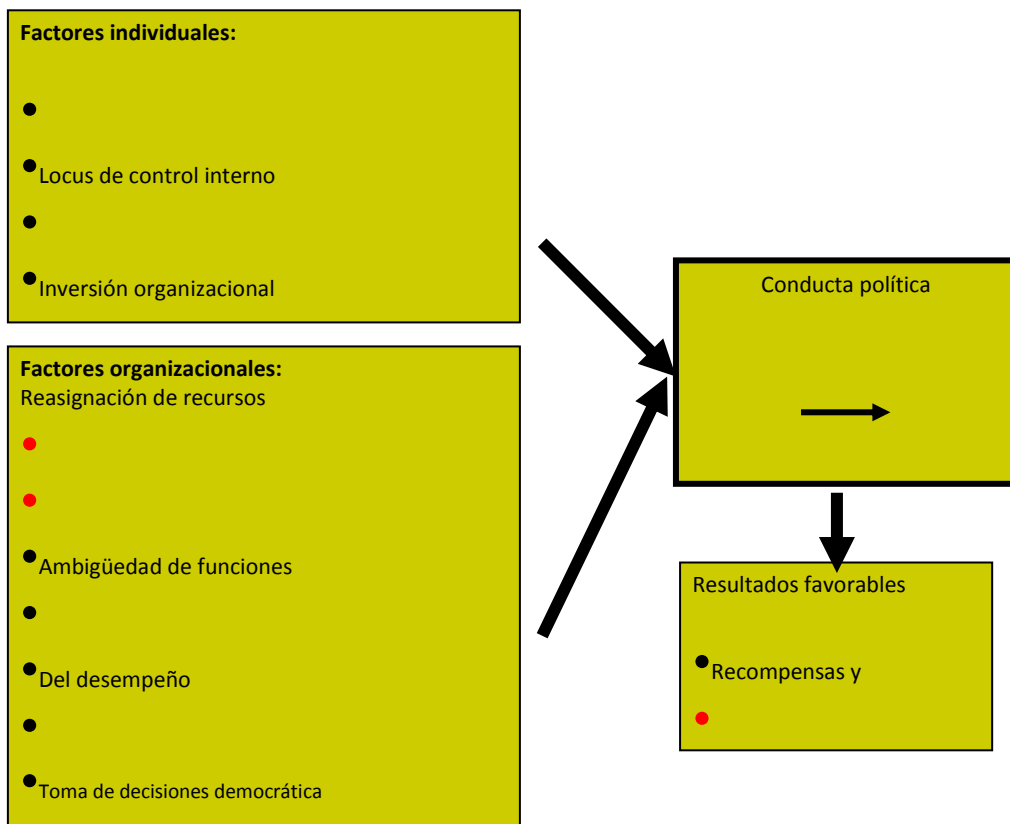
**Factores individuales:**

- 
- Locus de control interno
- 
- Inversión organizacional

**Factores organizacionales:**
Reasignación de recursos

- 
- 
- Ambigüedad de funciones
- 
- Del desempeño
- 
- Toma de decisiones democrática

Conducta política

Resultados favorables

- Recompensas y
-